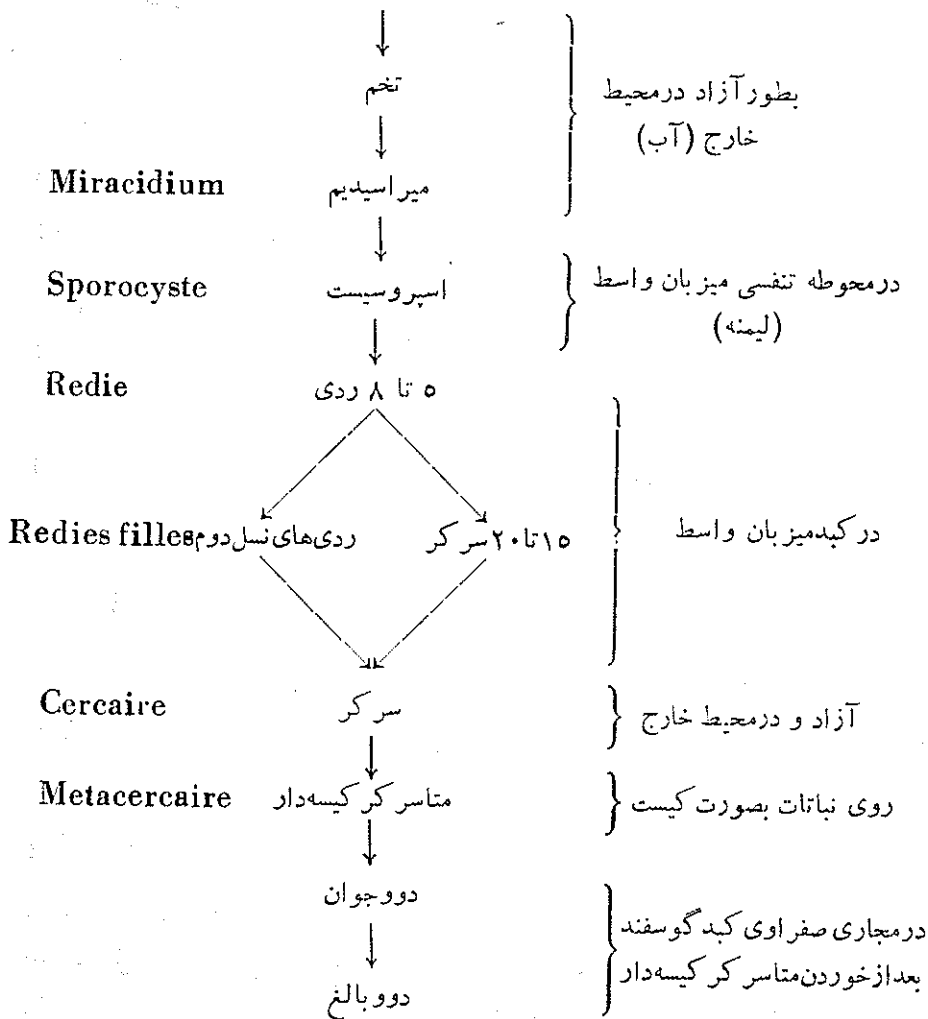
تخم

بطور آزاد درمحیط خارج (آب)

Miracidium
میراسیدیم

Sporocyste
اسپروسیست

درمحوطه تنفسی میزبان واسط (لیمنه)

Redie
۵ تا ۸ ردی

Redies filles
ردی‌های نسل دوم

۱۵ تا ۲۰ سر کر

در کبد میزبان واسط

Cercaire
سر کر

آزاد و درمحیط خارج

Metacercaire
متاسر کر کیسه‌دار

روی نباتات بصورت کیست

دووجوان

دووبالغ

درمجاری صفراوی کبد گوسفند بعدازخوردن متاسر کر کیسه‌دار